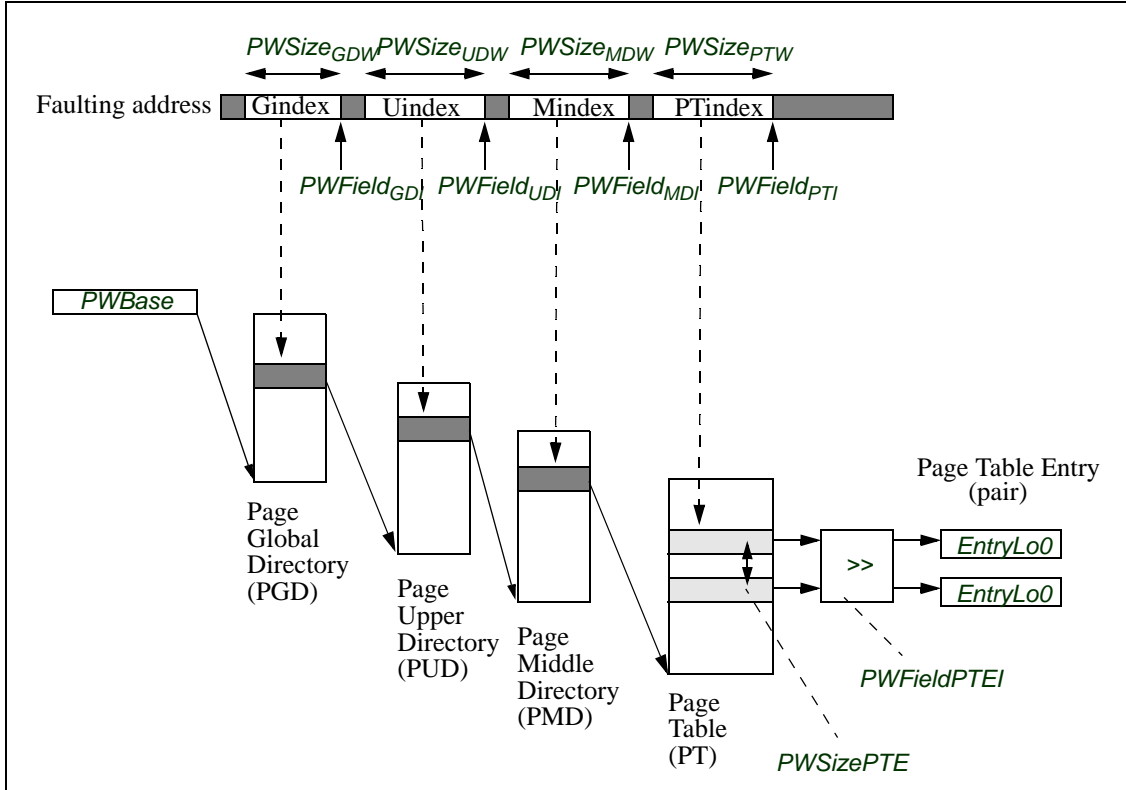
$PWSize_{GDW}$ $PWSize_{UDW}$ $PWSize_{MDW}$ $PWSize_{PTW}$

Faulting address Gindex Uindex Mindex PTindex

$PWField_{GDI}$ $PWField_{UDI}$ $PWField_{MDI}$ $PWField_{PTI}$

PWBase

Page Global Directory (PGD)

Page Upper Directory (PUD)

Page Middle Directory (PMD)

Page Table (PT)

Page Table Entry (pair)

>>

EntryLo0

EntryLo0

PWFieldPTEI

PWSizePTE